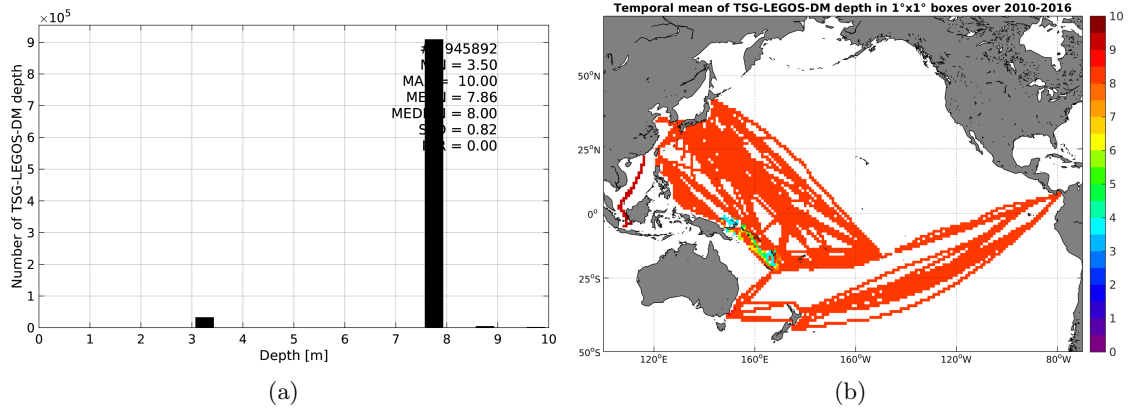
$\times10^5$

Number of TSG-LEGOS-DM depth

#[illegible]945892
M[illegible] = 3.50
MA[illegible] = 10.00
ME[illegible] = 7.86
MED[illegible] = 8.00
S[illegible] = 0.82
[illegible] = 0.00

0 1 2 3 4 5 6 7 8 9

0 1 2 3 4 5 6 7 8 9 10

Depth [m]

(a)

Temporal mean of TSG-LEGOS-DM depth in 1°x1° boxes over 2010-2016

50°N
25°N
0°
25°S
50°S

120°E 160°E 160°W 120°W 80°W

10
9
8
7
6
5
4
3
2
1
0

(b)